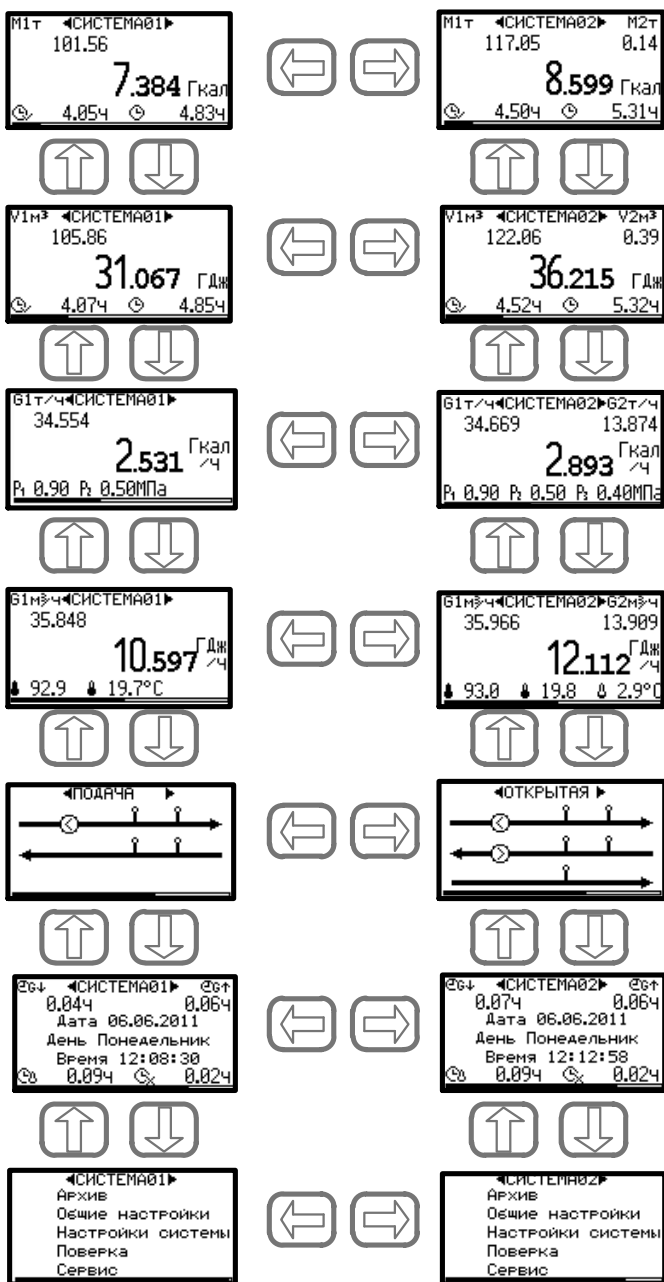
M1т ◄СИСТЕМА01►
101.56
7.384 Гкал
4.05ч 4.83ч

M1т ◄СИСТЕМА02► M2т
117.05 0.14
8.599 Гкал
4.50ч 5.31ч

V1м³ ◄СИСТЕМА01►
105.86
31.067 ГДж
4.07ч 4.85ч

V1м³ ◄СИСТЕМА02► V2м³
122.06 0.39
36.215 ГДж
4.52ч 5.32ч

G1т/ч◄СИСТЕМА01►
34.554
2.531 Гкал/ч
P₁ 0.90 P₂ 0.50МПа

G1т/ч◄СИСТЕМА02►G2т/ч
34.669 13.874
2.893 Гкал/ч
P₁ 0.90 P₂ 0.50 P₃ 0.40МПа

G1м³/ч◄СИСТЕМА01►
35.848
10.597 ГДж/ч
92.9 19.7°C

G1м³/ч◄СИСТЕМА02►G2м³/ч
35.966 13.909
12.112 ГДж/ч
93.0 19.8 2.9°C

◄ПОДАЧА ►

◄ОТКРЫТАЯ ►

◄СИСТЕМА01►
0.04ч 0.06ч
Дата 06.06.2011
День Понедельник
Время 12:08:30
0.09ч 0.02ч

◄СИСТЕМА02►
0.07ч 0.06ч
Дата 06.06.2011
День Понедельник
Время 12:12:58
0.09ч 0.02ч

◄СИСТЕМА01►
Архив
Общие настройки
Настройки системы
Поверка
Сервис

◄СИСТЕМА02►
Архив
Общие настройки
Настройки системы
Поверка
Сервис